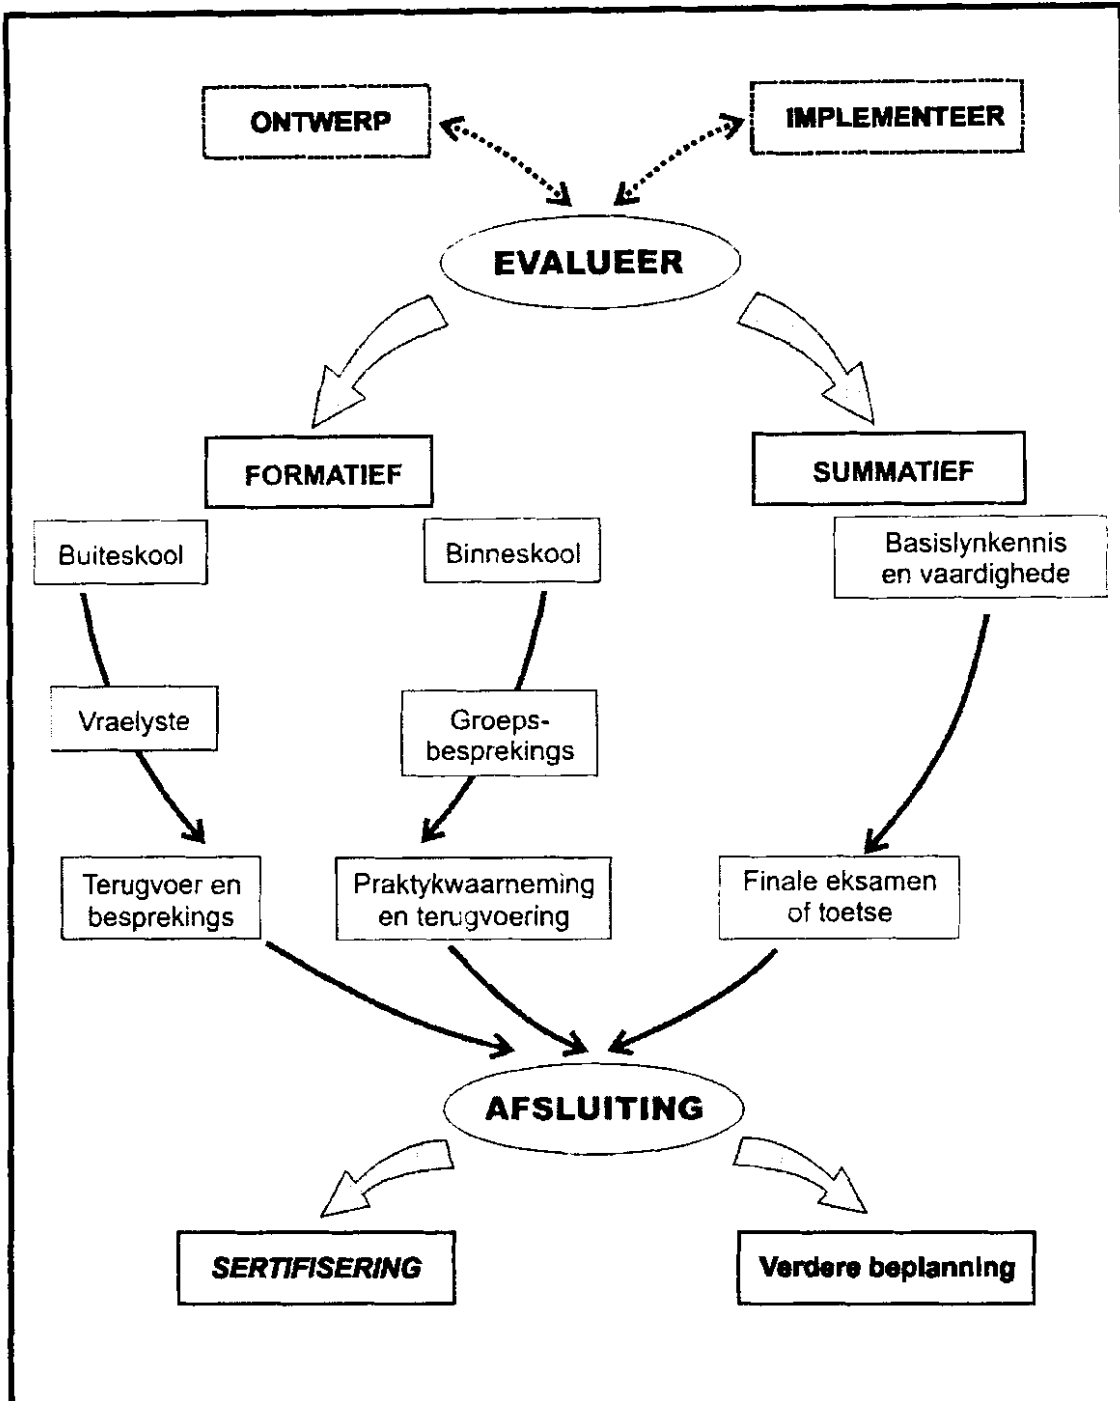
ONTWERP

IMPLEMENTEER

EVALUEER

FORMATIEF

SUMMATIEF

Buiteskool

Binneskool

Basislynkennis en vaardighede

Vraelyste

Groepsbesprekings

Terugvoer en besprekings

Praktykwaarneming en terugvoering

Finale eksamen of toetse

AFSLUITING

SERTIFISERING

Verdere beplanning